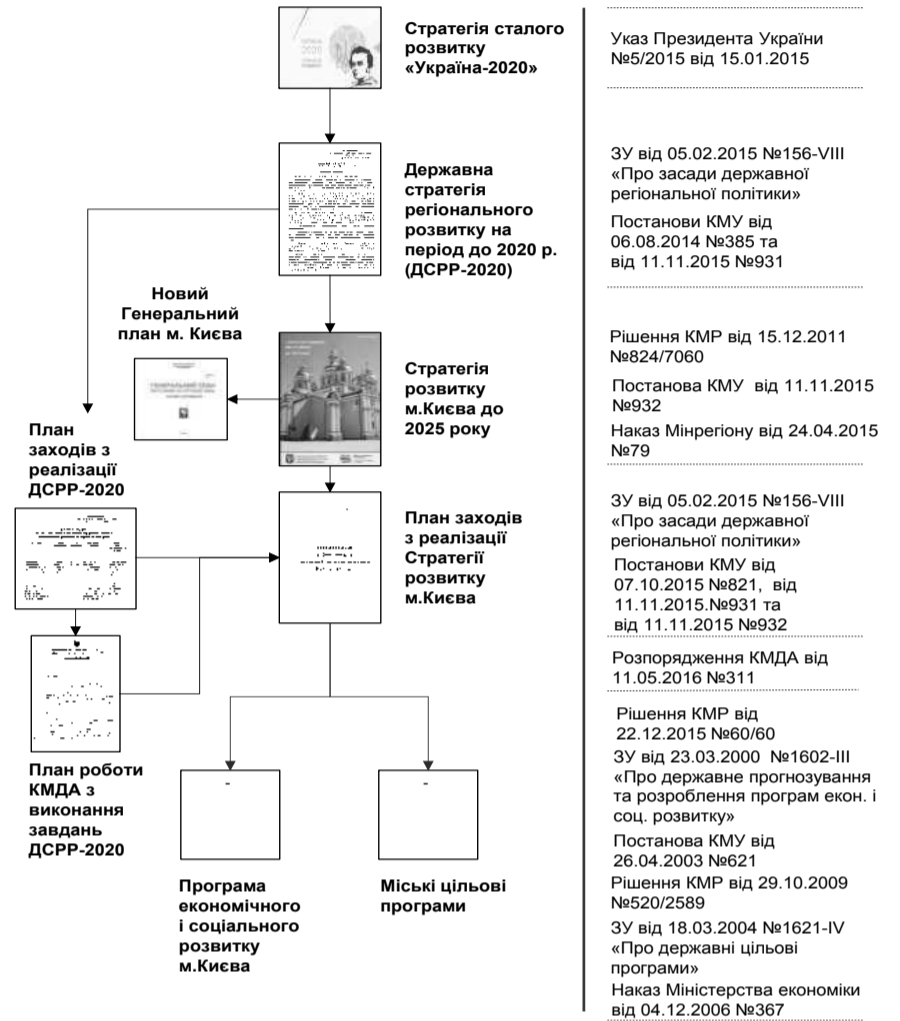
Стратегія сталого розвитку «Україна-2020»

Державна стратегія регіонального розвитку на період до 2020 р. (ДСРР-2020)

Новий Генеральний план м. Києва

Стратегія розвитку м.Києва до 2025 року

План заходів з реалізації ДСРР-2020

План заходів з реалізації Стратегії розвитку м.Києва

План роботи КМДА з виконання завдань ДСРР-2020

Програма економічного і соціального розвитку м.Києва

Міські цільові програми

Указ Президента України №5/2015 від 15.01.2015

ЗУ від 05.02.2015 №156-VIII «Про засади державної регіональної політики»

Постанови КМУ від 06.08.2014 №385 та від 11.11.2015 №931

Рішення КМР від 15.12.2011 №824/7060

Постанова КМУ від 11.11.2015 №932

Наказ Мінрегіону від 24.04.2015 №79

ЗУ від 05.02.2015 №156-VIII «Про засади державної регіональної політики»

Постанови КМУ від 07.10.2015 №821, від 11.11.2015.№931 та від 11.11.2015 №932

Розпорядження КМДА від 11.05.2016 №311

Рішення КМР від 22.12.2015 №60/60

ЗУ від 23.03.2000 №1602-III «Про державне прогнозування та розроблення програм екон. і соц. розвитку»

Постанова КМУ від 26.04.2003 №621

Рішення КМР від 29.10.2009 №520/2589

ЗУ від 18.03.2004 №1621-IV «Про державні цільові програми»

Наказ Міністерства економіки від 04.12.2006 №367